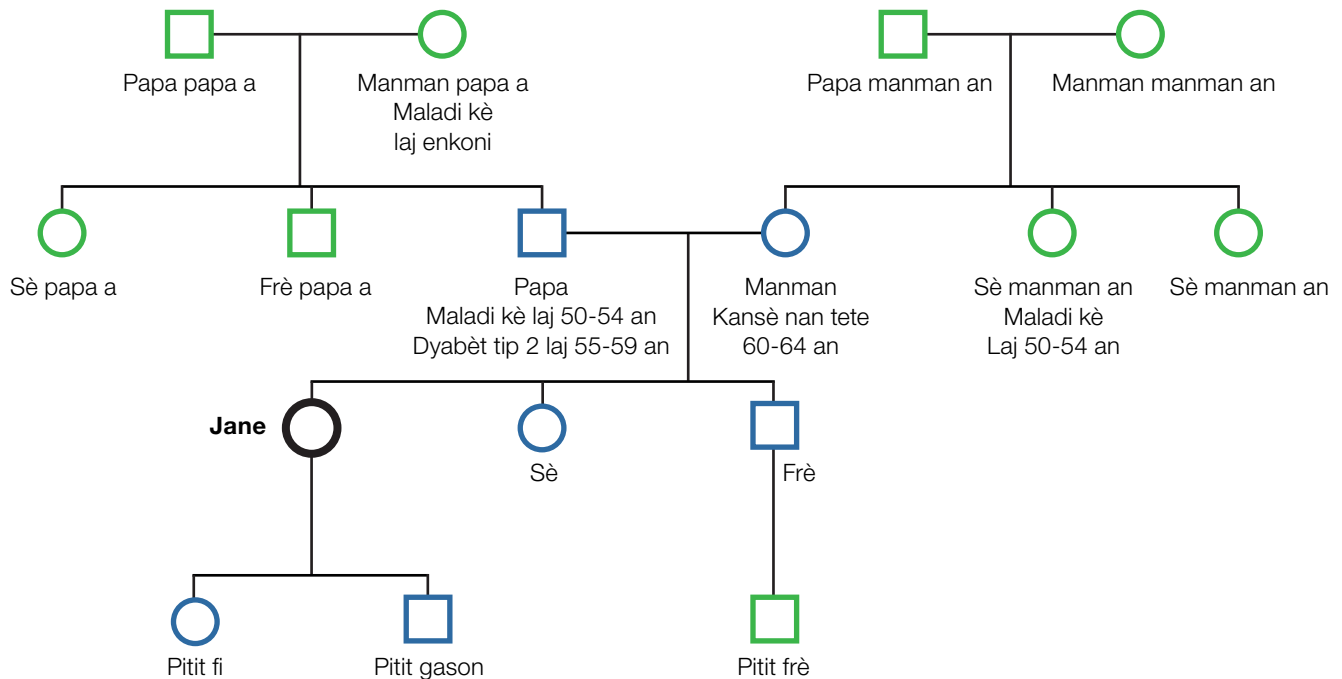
Papa papa a

Manman papa a
Maladi kè
laj enkoni

Papa manman an

Manman manman an

Sè papa a

Frè papa a

Papa
Maladi kè laj 50-54 an
Dyabèt tip 2 laj 55-59 an

Manman
Kansè nan tete
60-64 an

Sè manman an
Maladi kè
Laj 50-54 an

Sè manman an

Jane

Sè

Frè

Pitit fi

Pitit gason

Pitit frè